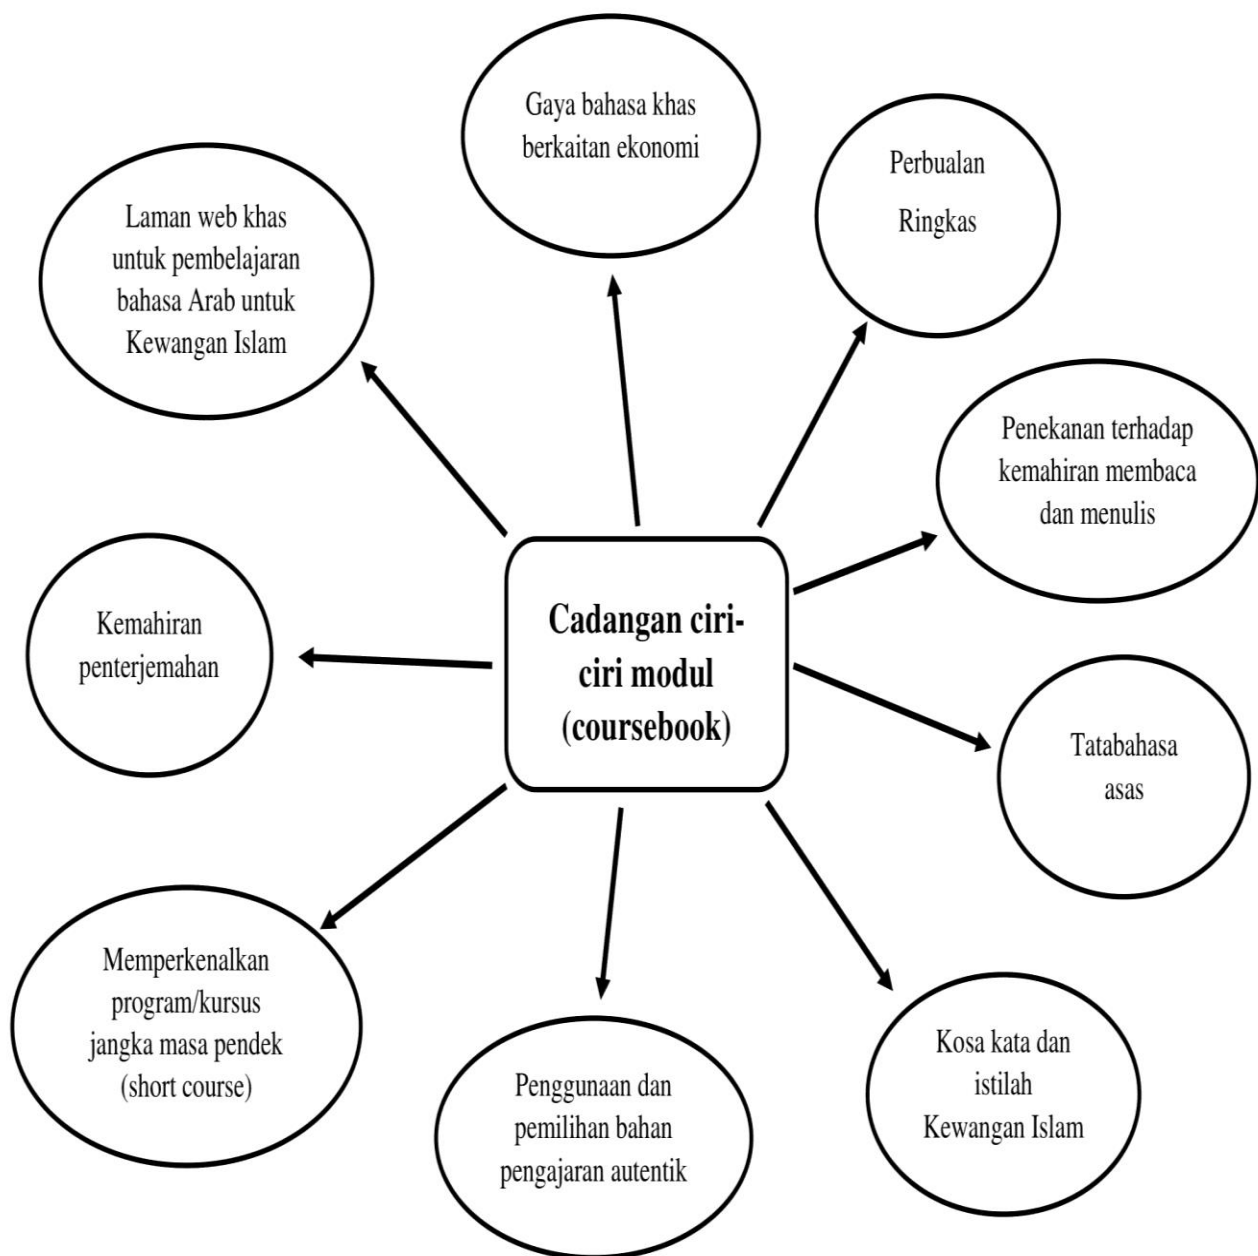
Cadangan ciri-ciri modul (coursebook)

Gaya bahasa khas berkaitan ekonomi

Perbualan Ringkas

Penekanan terhadap kemahiran membaca dan menulis

Tatabahasa asas

Kosa kata dan istilah Kewangan Islam

Penggunaan dan pemilihan bahan pengajaran autentik

Memperkenalkan program/kursus jangka masa pendek (short course)

Kemahiran penterjemahan

Laman web khas untuk pembelajaran bahasa Arab untuk Kewangan Islam